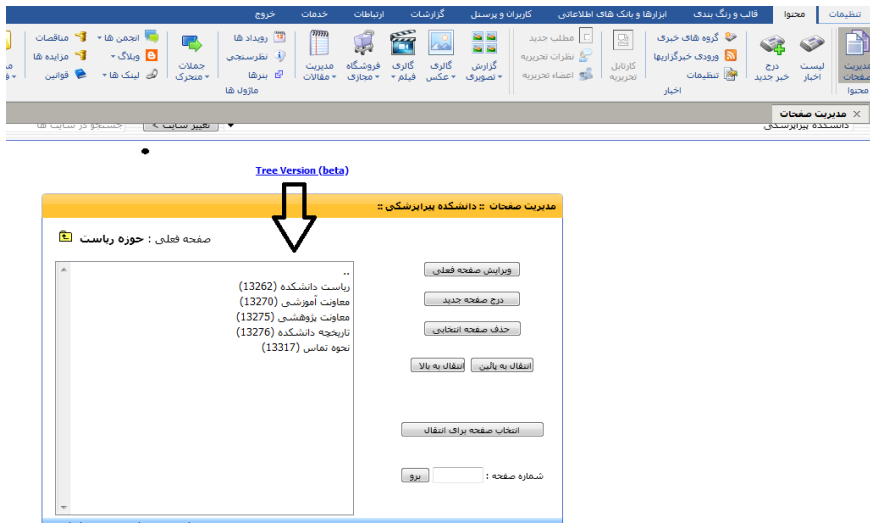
تنظیمات محتوا قالب و رنگ بندی ابزارها و بانک های اطلاعاتی کاربران و پرسنل گزارشات ارتباطات خدمات خروج

مدیریت صفحات لیست اخبار درج خبر جدید گروه های خبری ورودی خبرگزاریها تنظیمات کارتابل تحریریه مطلب جدید نظرات تحریریه اعضاء تحریریه گزارش تصویری گالری عکس گالری فیلم فروشگاه مجازی مدیریت مقالات رویداد ها نظرسنجی بنرها جملات متحرک انجمن ها وبلاگ لینک ها مناقصات مزایده ها قوانین

محتوا اخبار ماژول ها

مدیریت صفحات

دانشکده پیراپزشکی تغییر سایت جستجو در سایت ها

Tree Version (beta)

مدیریت صفحات :: دانشکده پیراپزشکی ::

صفحه فعلی : حوزه ریاست

..
ریاست دانشکده (13262)
معاونت آموزشی (13270)
معاونت پژوهشی (13275)
تاریخچه دانشکده (13276)
نحوه تماس (13317)

ویرایش صفحه فعلی
درج صفحه جدید
حذف صفحه انتخابی
انتقال به پائین
انتقال به بالا
انتخاب صفحه برای انتقال
شماره صفحه :
برو